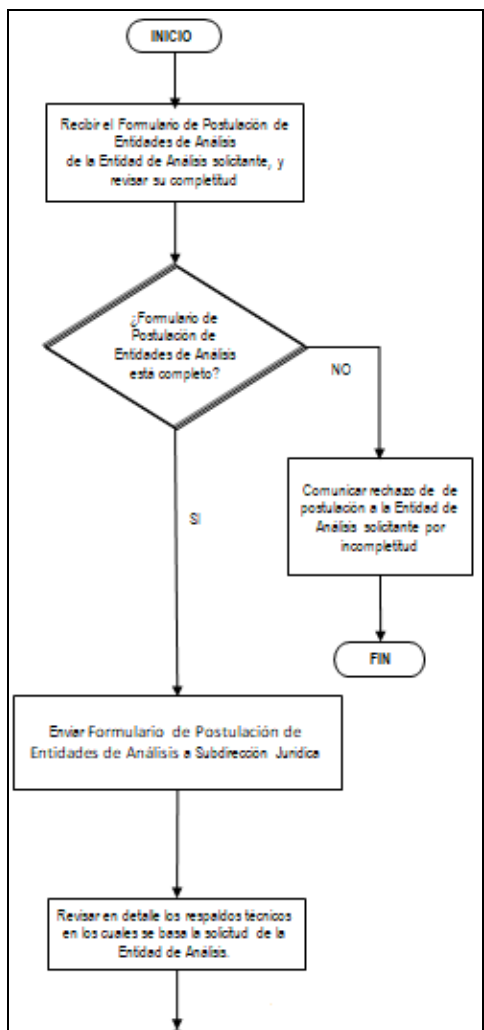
INICIO

Recibir el Formulario de Postulación de Entidades de Análisis de la Entidad de Análisis solicitante, y revisar su completitud

¿Formulario de Postulación de Entidades de Análisis está completo?

NO

Comunicar rechazo de de postulación a la Entidad de Análisis solicitante por incompletitud

FIN

SI

Enviar Formulario de Postulación de Entidades de Análisis a Subdirección Jurídica

Revisar en detalle los respaldos técnicos en los cuales se basa la solicitud de la Entidad de Análisis.